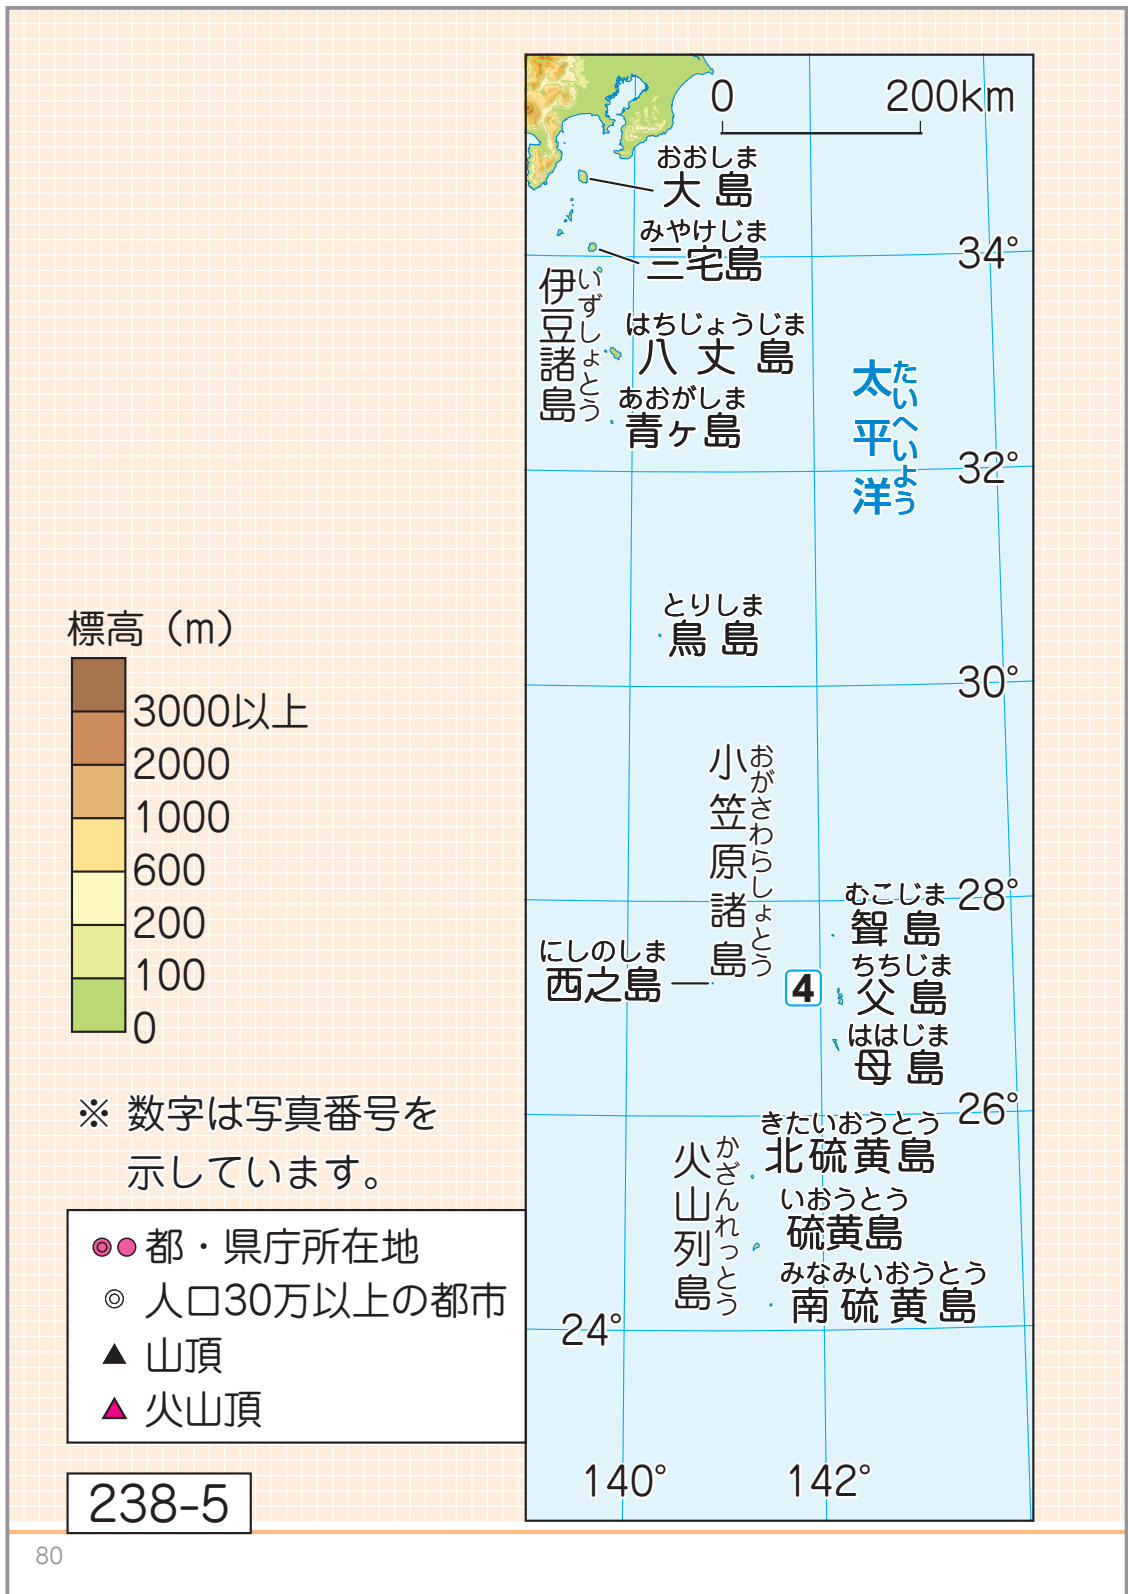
0　200km

おおしま
大島

みやけじま
三宅島

34°

いずしょとう
伊豆諸島

はちじょうじま
八丈島

あおがしま
青ヶ島

たいへいよう
太平洋

32°

とりしま
鳥島

30°

おがさわらしょとう
小笠原諸島

むこじま
聟島

28°

にしのしま
西之島

4

ちちじま
父島

ははじま
母島

26°

きたいおうとう
北硫黄島

かざんれっとう
火山列島

いおうとう
硫黄島

みなみいおうとう
南硫黄島

24°

140°

142°

標高（m）

3000以上
2000
1000
600
200
100
0

※ 数字は写真番号を示しています。

都・県庁所在地
人口30万以上の都市
▲ 山頂
▲ 火山頂

238-5

80